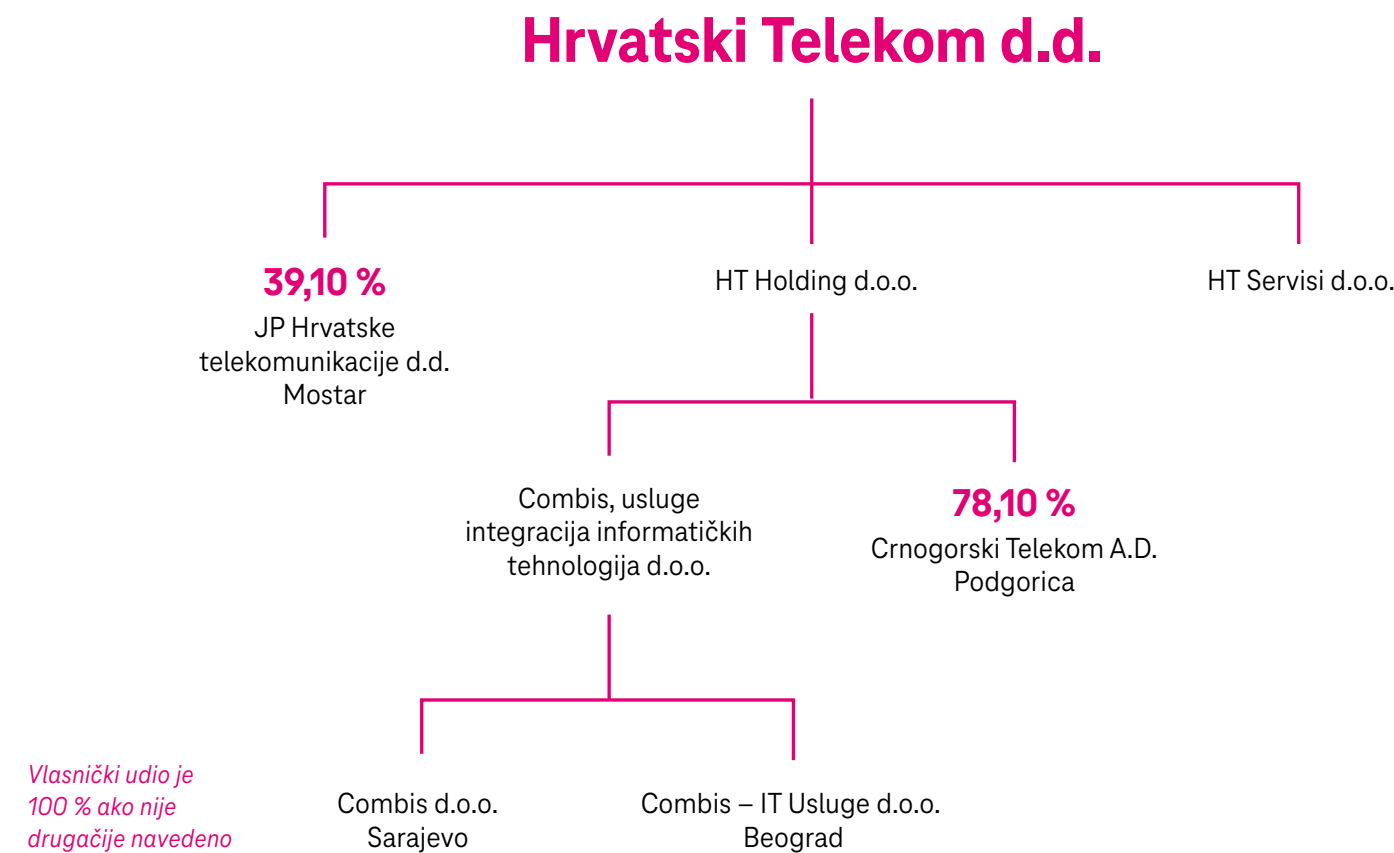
Hrvatski Telekom d.d.

39,10 %
JP Hrvatske telekomunikacije d.d. Mostar

HT Holding d.o.o.

HT Servisi d.o.o.

Combis, usluge integracija informatičkih tehnologija d.o.o.

78,10 %
Crnogorski Telekom A.D. Podgorica

Vlasnički udio je 100 % ako nije drugačije navedeno

Combis d.o.o. Sarajevo

Combis – IT Usluge d.o.o. Beograd